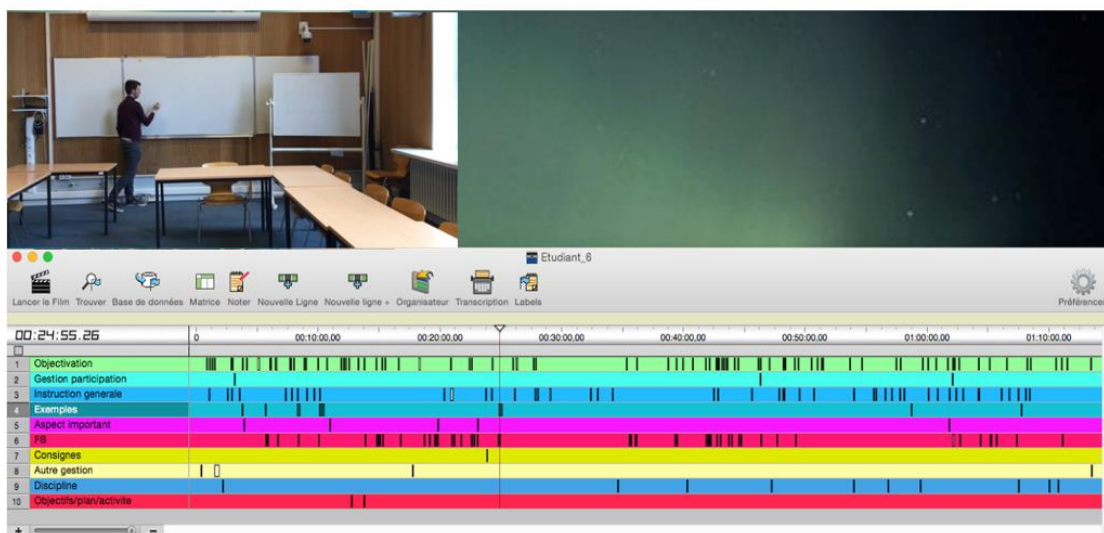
Etudiant_6

Lancer le Film Trouver Base de données Matrice Noter Nouvelle Ligne Nouvelle ligne + Organisateur Transcription Labels

Préférences

00:24:55.26

0 00:10:00,00 00:20:00,00 00:30:00,00 00:40:00,00 00:50:00,00 01:00:00,00 01:10:00,00

| | |
|---|---|
| 1 | Objectivation |
| 2 | Gestion participation |
| 3 | Instruction generale |
| 4 | Exemples |
| 5 | Aspect important |
| 6 | FB |
| 7 | Consignes |
| 8 | Autre gestion |
| 9 | Discipline |
| 10 | Objectifs/plan/activite |

+ −